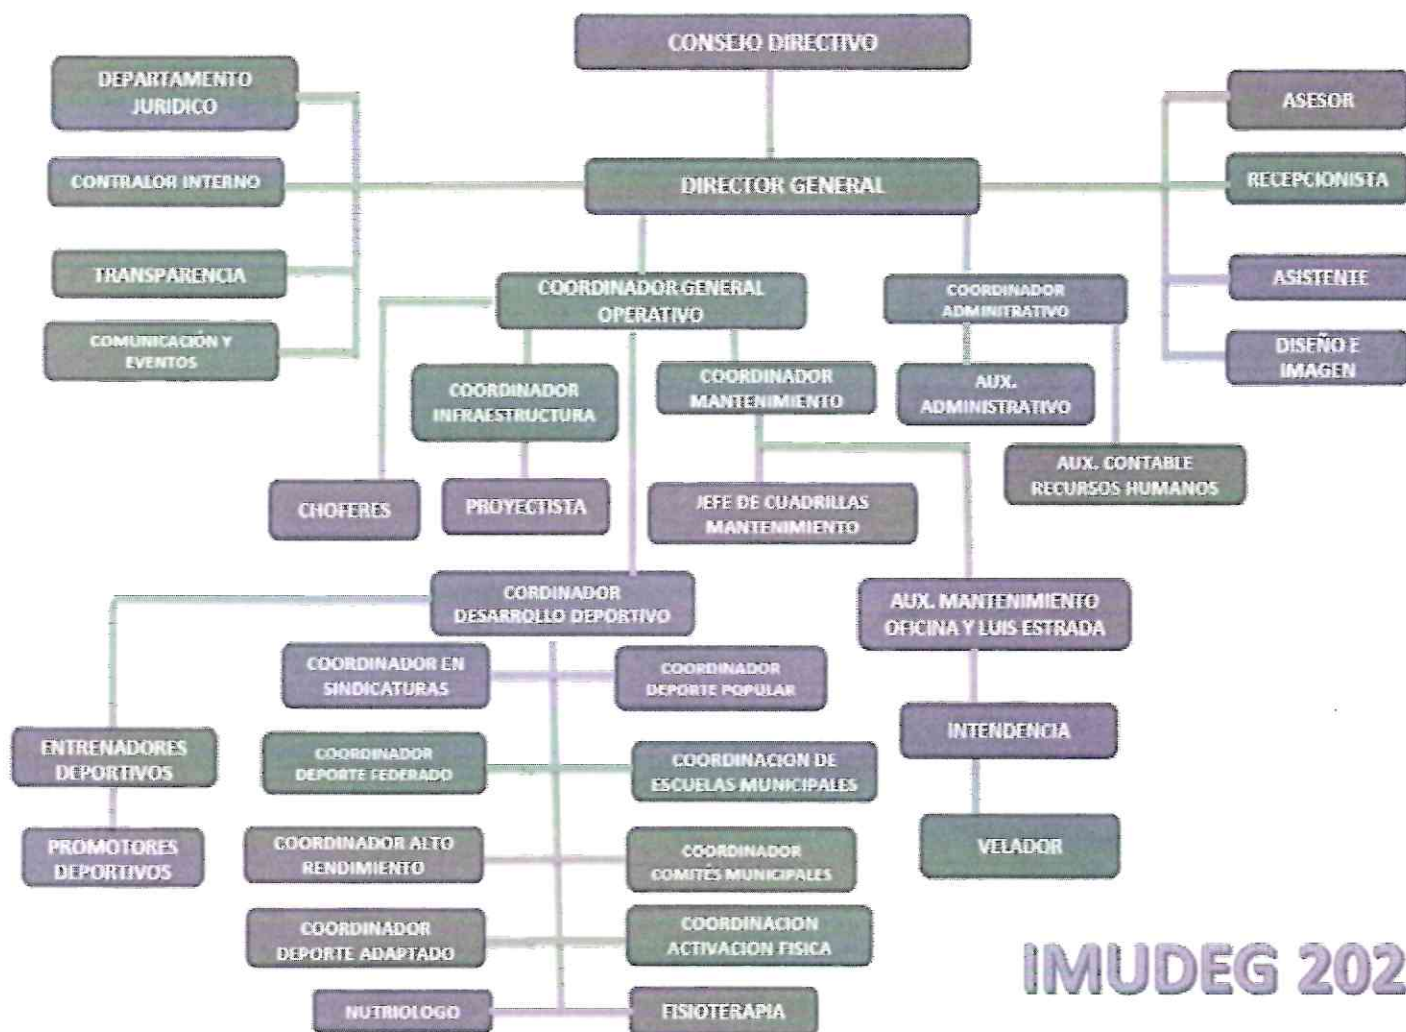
CONSEJO DIRECTIVO

DEPARTAMENTO JURIDICO

CONTRALOR INTERNO

TRANSPARENCIA

COMUNICACIÓN Y EVENTOS

DIRECTOR GENERAL

ASESOR

RECEPCIONISTA

ASISTENTE

DISEÑO E IMAGEN

COORDINADOR GENERAL OPERATIVO

COORDINADOR ADMINITRATIVO

COORDINADOR INFRAESTRUCTURA

COORDINADOR MANTENIMIENTO

AUX. ADMINISTRATIVO

AUX. CONTABLE RECURSOS HUMANOS

CHOFERES

PROYECTISTA

JEFE DE CUADRILLAS MANTENIMIENTO

CORDINADOR DESARROLLO DEPORTIVO

AUX. MANTENIMIENTO OFICINA Y LUIS ESTRADA

COORDINADOR EN SINDICATURAS

COORDINADOR DEPORTE POPULAR

INTENDENCIA

ENTRENADORES DEPORTIVOS

COORDINADOR DEPORTE FEDERADO

COORDINACION DE ESCUELAS MUNICIPALES

PROMOTORES DEPORTIVOS

COORDINADOR ALTO RENDIMIENTO

COORDINADOR COMITES MUNICIPALES

VELADOR

COORDINADOR DEPORTE ADAPTADO

COORDINACION ACTIVACION FISICA

NUTRIOLOGO

FISIOTERAPIA

IMUDEG 202